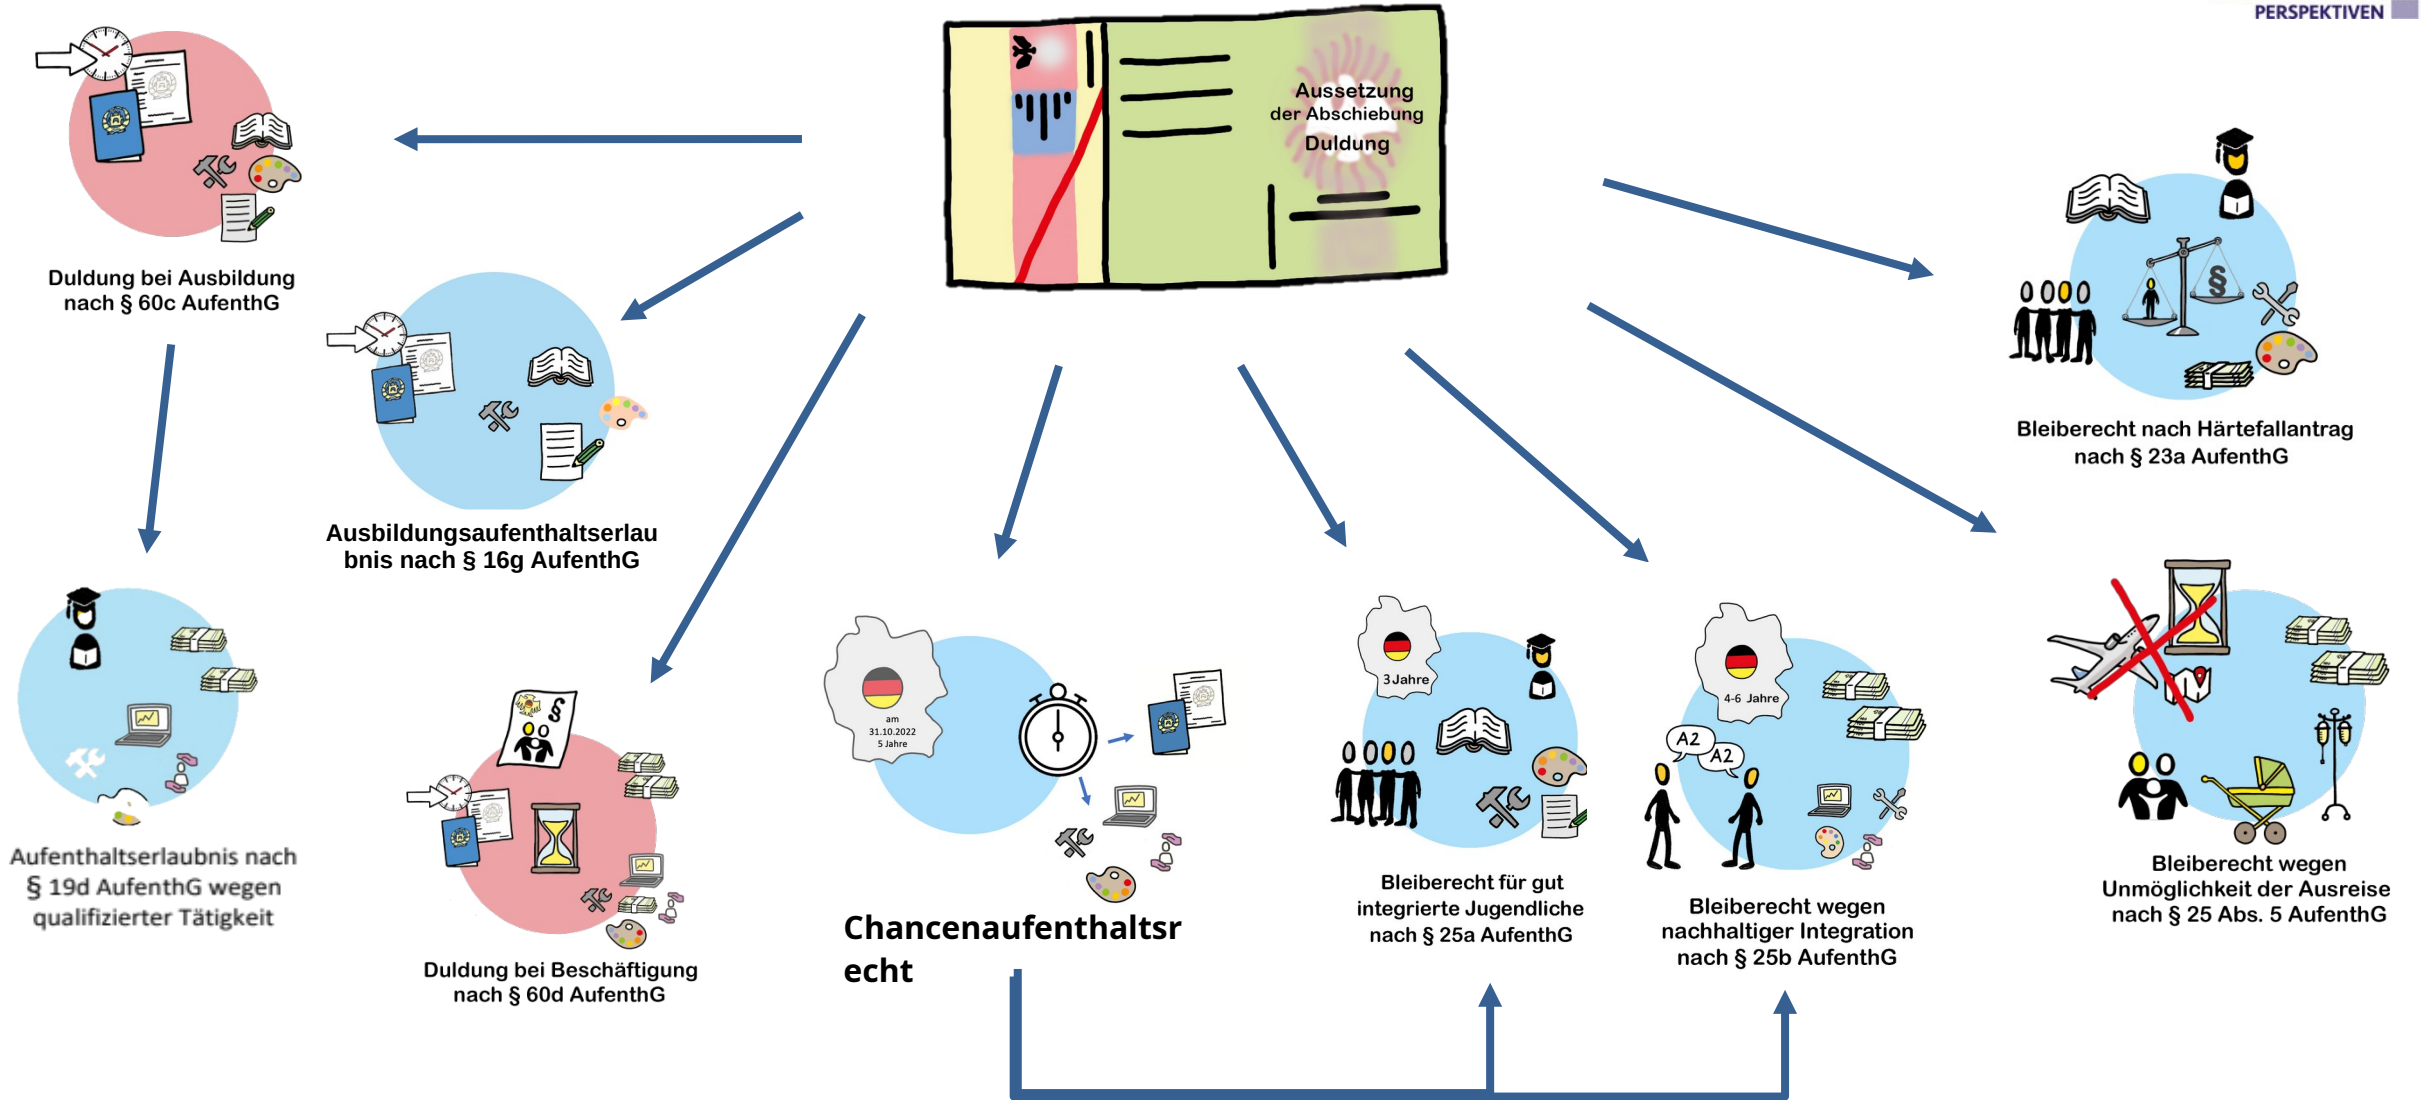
PERSPEKTIVEN

Aussetzung
der Abschiebung
Duldung

Duldung bei Ausbildung nach § 60c AufenthG

Ausbildungsaufenthaltserlaubnis nach § 16g AufenthG

Bleiberecht nach Härtefallantrag nach § 23a AufenthG

Aufenthaltserlaubnis nach § 19d AufenthG wegen qualifizierter Tätigkeit

Duldung bei Beschäftigung nach § 60d AufenthG

am 31.10.2022 5 Jahre

Chancenaufenthaltsrecht

3 Jahre

Bleiberecht für gut integrierte Jugendliche nach § 25a AufenthG

4-6 Jahre

A2

A2

Bleiberecht wegen nachhaltiger Integration nach § 25b AufenthG

Bleiberecht wegen Unmöglichkeit der Ausreise nach § 25 Abs. 5 AufenthG